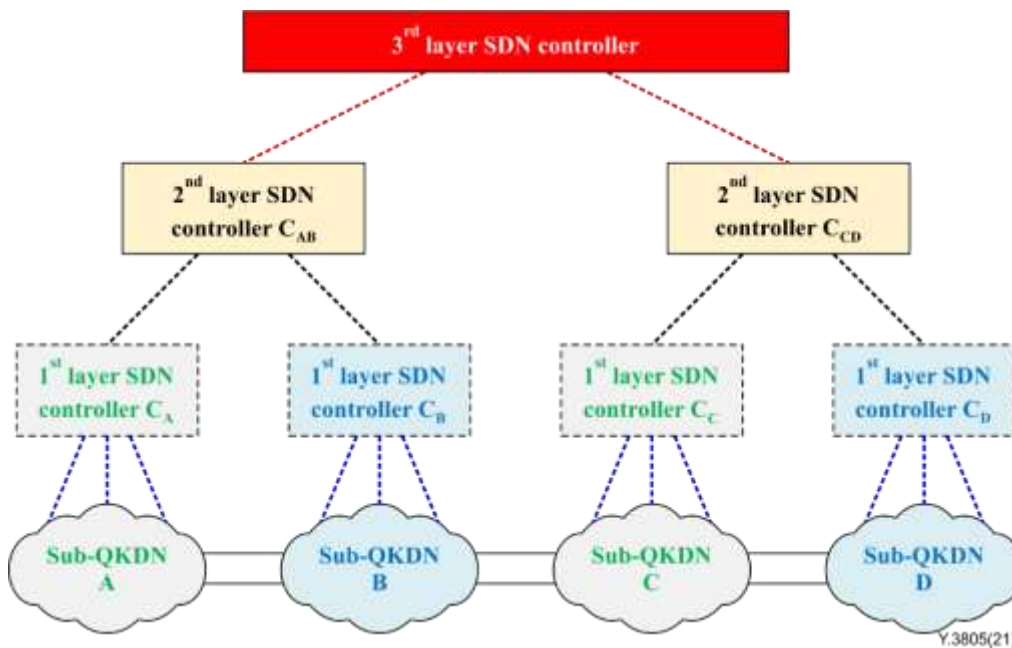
3$^{rd}$ layer SDN controller

2$^{nd}$ layer SDN controller $C_{AB}$

2$^{nd}$ layer SDN controller $C_{CD}$

1$^{st}$ layer SDN controller $C_A$

1$^{st}$ layer SDN controller $C_B$

1$^{st}$ layer SDN controller $C_C$

1$^{st}$ layer SDN controller $C_D$

Sub-QKDN A

Sub-QKDN B

Sub-QKDN C

Sub-QKDN D

Y.3805(21